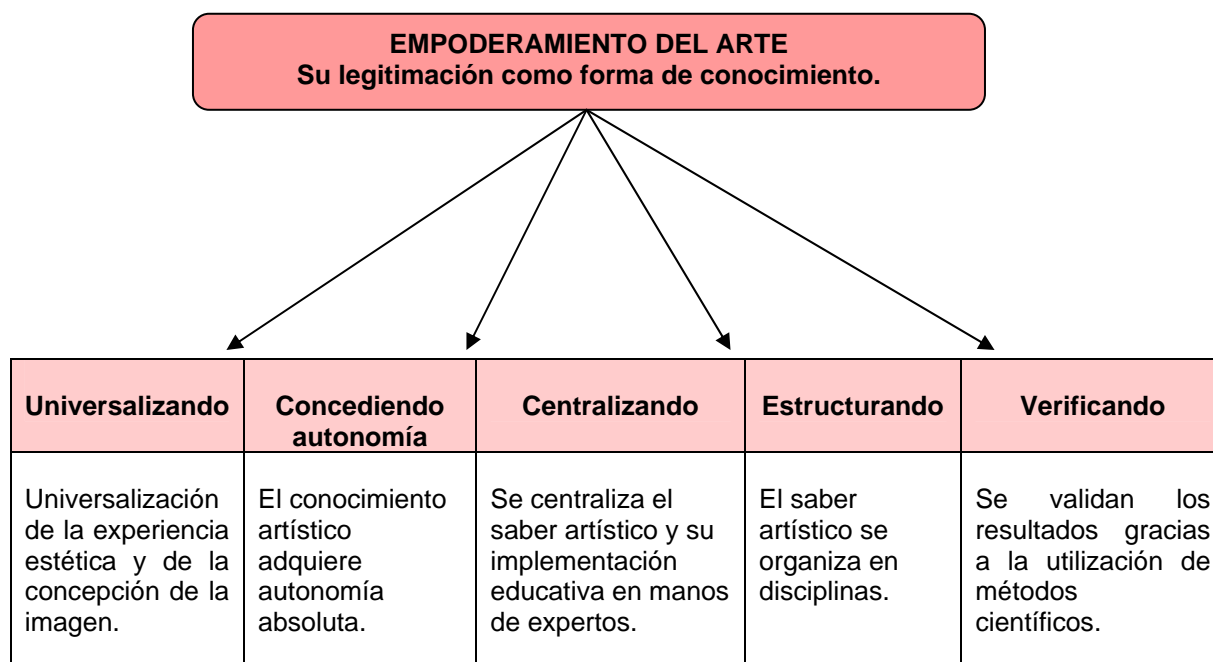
EMPODERAMIENTO DEL ARTE
Su legitimación como forma de conocimiento.

| Universalizando | Concediendo autonomía | Centralizando | Estructurando | Verificando |
|---|---|---|---|---|
| Universalización de la experiencia estética y de la concepción de la imagen. | El conocimiento artístico adquiere autonomía absoluta. | Se centraliza el saber artístico y su implementación educativa en manos de expertos. | El saber artístico se organiza en disciplinas. | Se validan los resultados gracias a la utilización de métodos científicos. |